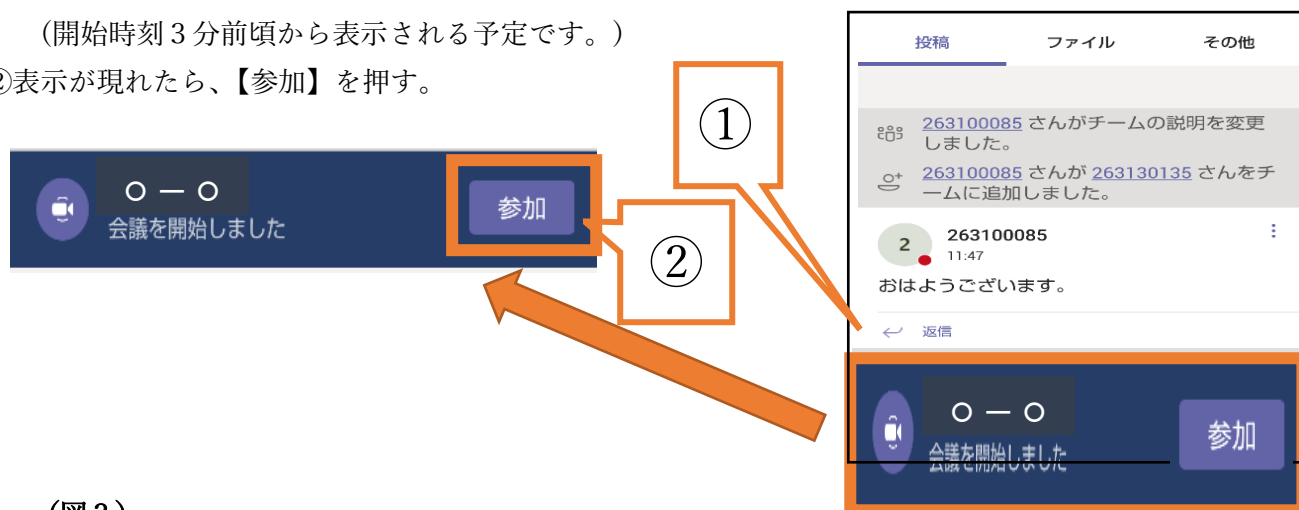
（開始時刻３分前頃から表示される予定です。）
②表示が現れたら、【参加】を押す。

〇 ― 〇
会議を開始しました
参加

②

①

投稿　ファイル　その他

263100085 さんがチームの説明を変更しました。

263100085 さんが 263130135 さんをチームに追加しました。

2
263100085
11:47
おはようございます。

返信

〇 ― 〇
会議を開始しました
参加

（図２）